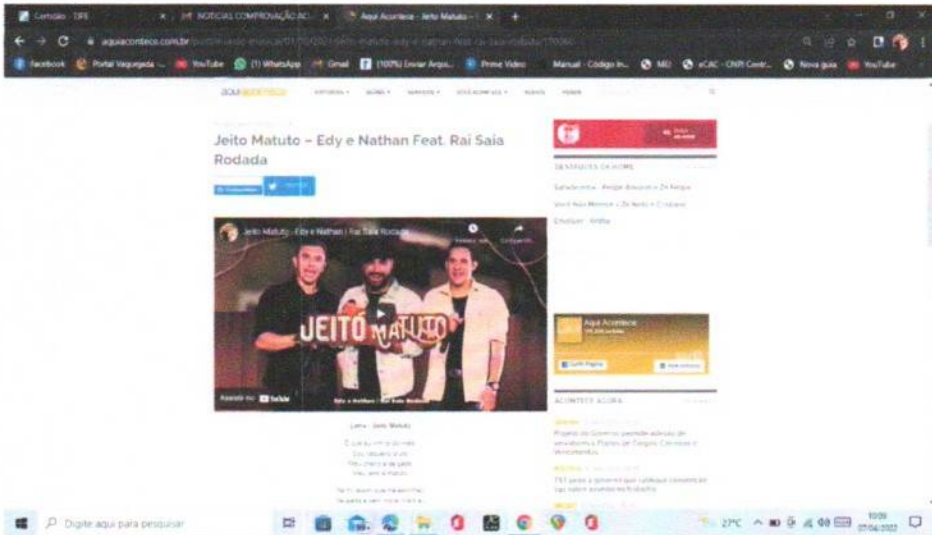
Certidão - TPE | NOTÍCIA| COMPROVAÇÃO AC | Aqui Acontece - Jeito Matuto - E

aquiaconteco.com.br/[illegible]

Facebook | Portal Vaqueejada | YouTube | (1) WhatsApp | Gmail | (100%) Enviar Arqui... | Prime Video | Manual - Código In... | MEI | eCAC - CNIR Centr... | Nova guia | YouTube

AQUI ACONTECE

Jeito Matuto – Edy e Nathan Feat. Rai Saia Rodada

DESTAQUES DA HOME

Jeito Matuto - Edy e Nathan | Rai Saia Rodada

JEITO MATUTO

Assistir no YouTube

Edy e Nathan | Rai Saia Rodada

Aqui Acontece

Curtir Página

ACONTECE AGORA

Digite aqui para pesquisar

27°C

10:09
27/04/2022